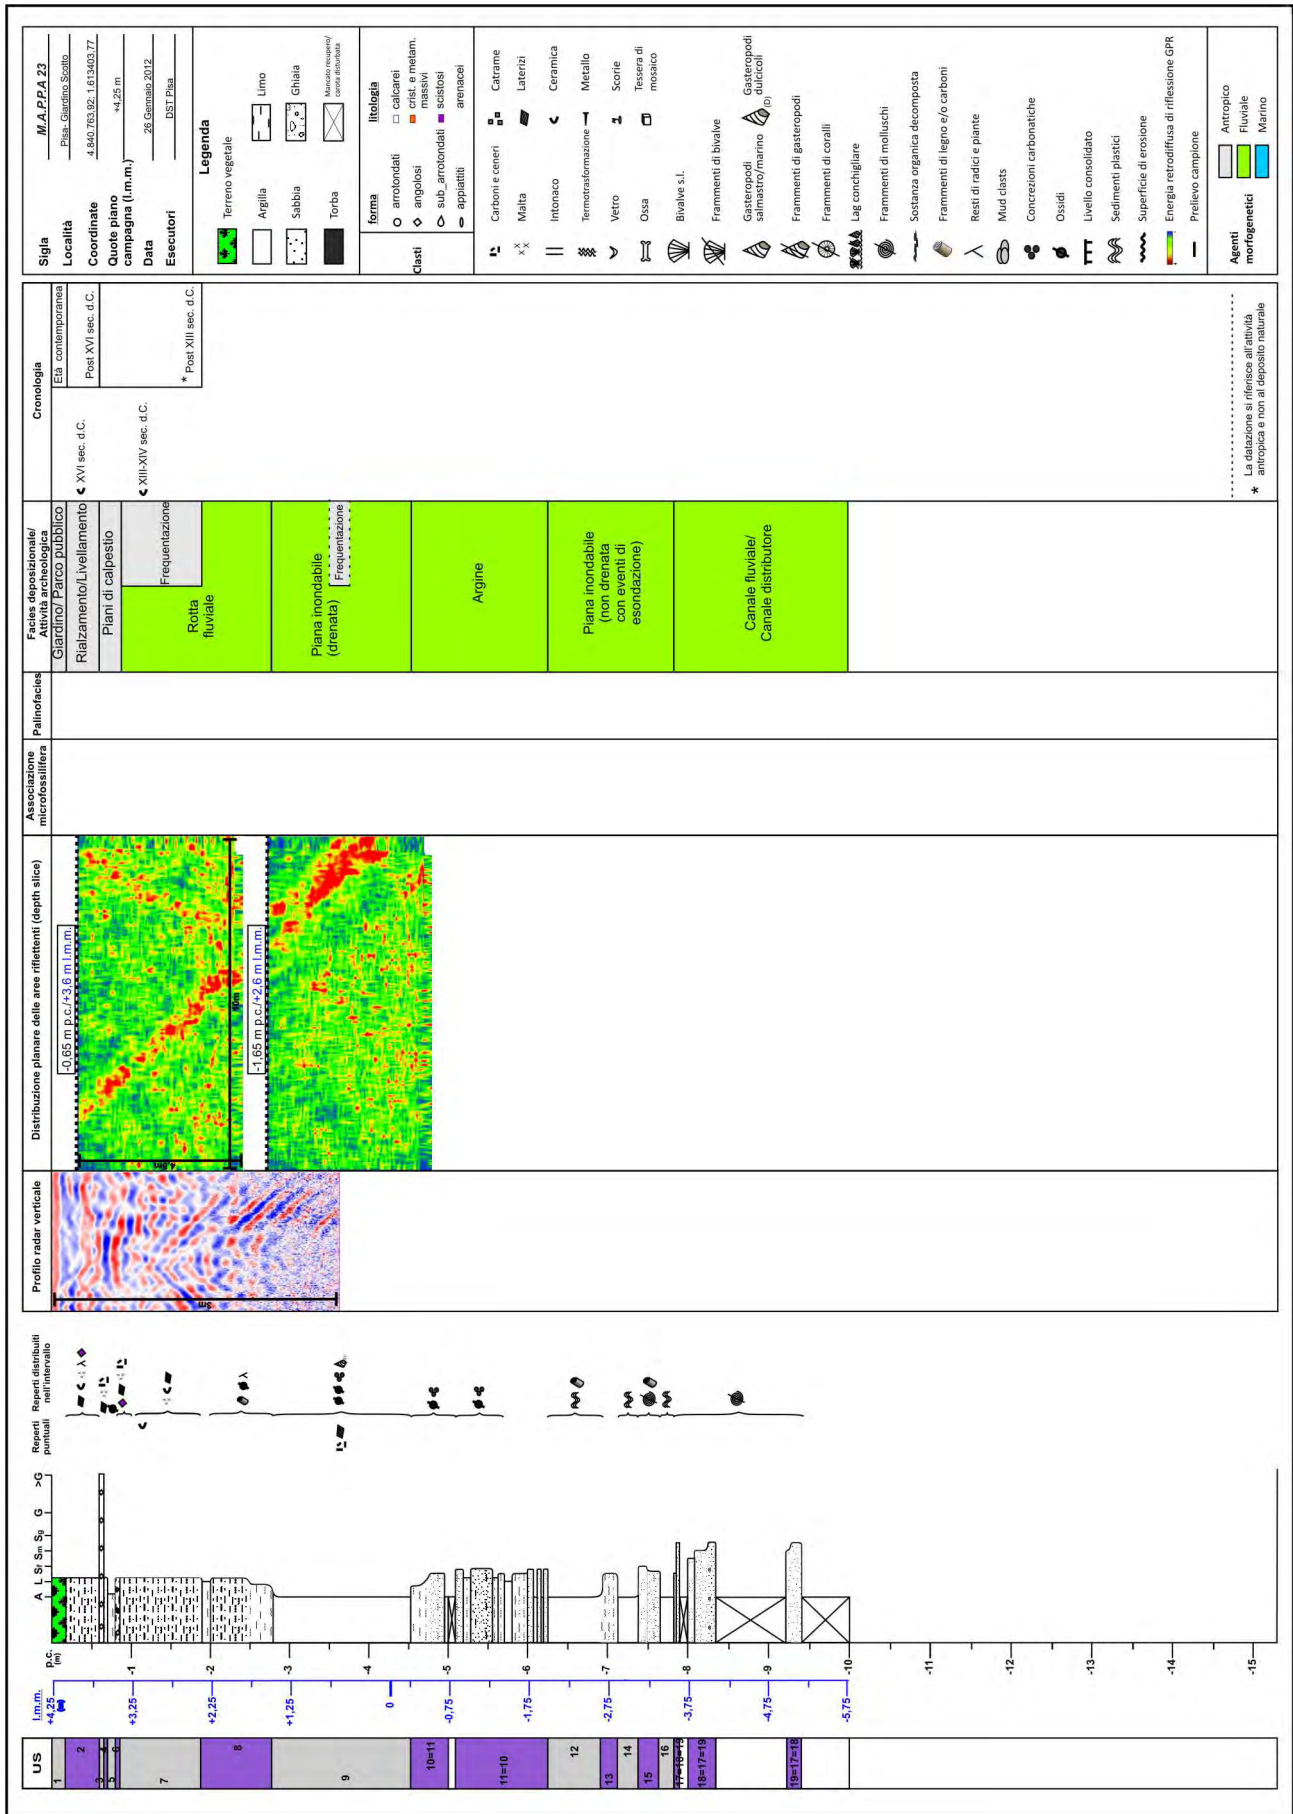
| Sigla | M.A.P.P.A 23 |
|---|---|
| Località | Pisa- Giardino Scotto |
| Coordinate | 4.840.763.92; 1.613403.77 |
| Quote piano campagna (l.m.m.) | +4,25 m |
| Data | 26 Gennaio 2012 |
| Esecutori | DST Pisa |

Legenda
Terreno vegetale
Argilla
Limo
Sabbia
Ghiaia
Torba
Mancato recupero/ carota disturbata

Clasti
forma
arrotondati
angolosi
sub_arrotondati
appiattiti

litologia
calcarei
crist. e metam. massivi
scistosi
arenacei

Carboni e ceneri
Catrame
Malta
Laterizi
Intonaco
Ceramica
Termotrasformazione
Metallo
Vetro
Scorie
Ossa
Tessera di mosaico
Bivalve s.l.
Frammenti di bivalve
Gasteropodi salmastro/marino
Gasteropodi dulcicoli
Frammenti di gasteropodi
Frammenti di coralli
Lag conchigliare
Frammenti di molluschi
Sostanza organica decomposta
Frammenti di legno e/o carboni
Resti di radici e piante
Mud clasts
Concrezioni carbonatiche
Ossidi
Livello consolidato
Sedimenti plastici
Superficie di erosione
Energia retrodiffusa di riflessione GPR
Prelievo campione

Agenti morfogenetici
Antropico
Fluviale
Marino

Cronologia
Età contemporanea
Post XVI sec. d.C.
XVI sec. d.C.
XIII-XIV sec. d.C.
* Post XIII sec. d.C.

* La datazione si riferisce all'attività antropica e non al deposito naturale

Facies deposizionale/ Attività archeologica
Giardino/ Parco pubblico
Rialzamento/Livellamento
Piani di calpestio
Frequentazione
Rotta fluviale
Piana inondabile (drenata)
Frequentazione
Argine
Piana inondabile (non drenata con eventi di esondazione)
Canale fluviale/ Canale distributore

Palinofacies

Associazione microfossilifera

Distribuzione planare delle aree riflettenti (depth slice)
-0,65 m p.c./+3,6 m l.m.m.
-1,65 m p.c./+2,6 m l.m.m.
4,8m
10m

Profilo radar verticale
5m

Reperti distribuiti nell'intervallo
Reperti puntuali

A L Sf Sm Sg G >G

p.c. (m)
-1 -2 -3 -4 -5 -6 -7 -8 -9 -10 -11 -12 -13 -14 -15

l.m.m.
+4,25 +3,25 +2,25 +1,25 0 -0,75 -1,75 -2,75 -3,75 -4,75 -5,75

US
1 2 3 4 5 6 7 8 9 10=11 11=10 12 13 14 15 16 17=18=19 18=17=19 19=17=18